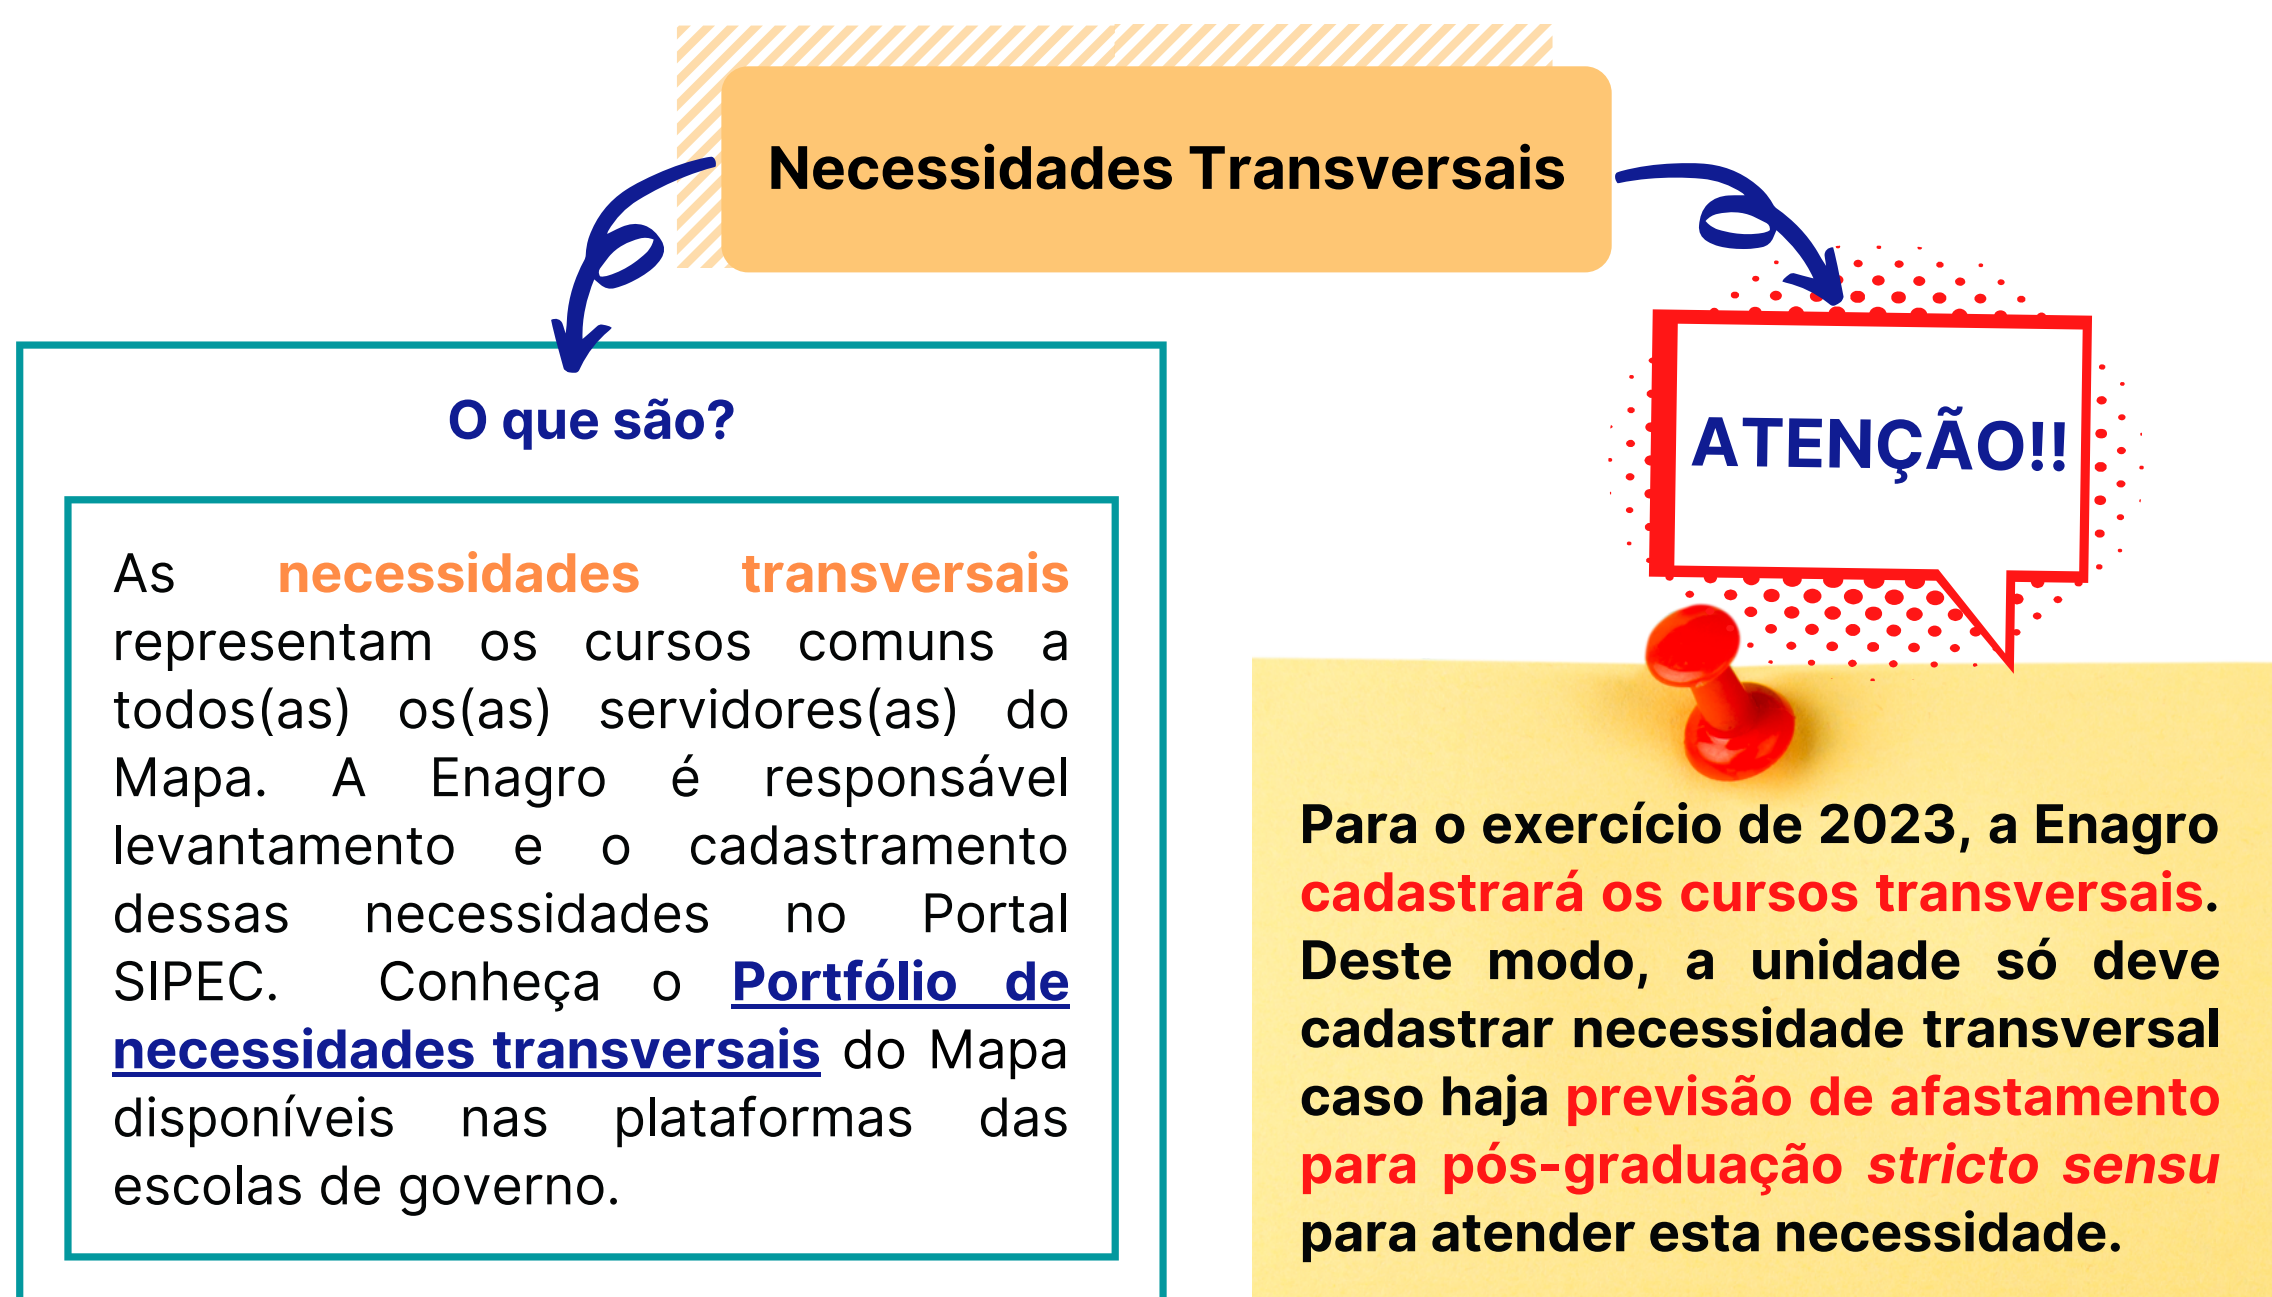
Necessidades Transversais

O que são?

As necessidades transversais representam os cursos comuns a todos(as) os(as) servidores(as) do Mapa. A Enagro é responsável levantamento e o cadastramento dessas necessidades no Portal SIPEC. Conheça o Portfólio de necessidades transversais do Mapa disponíveis nas plataformas das escolas de governo.

ATENÇÃO!!

Para o exercício de 2023, a Enagro cadastrará os cursos transversais. Deste modo, a unidade só deve cadastrar necessidade transversal caso haja previsão de afastamento para pós-graduação stricto sensu para atender esta necessidade.